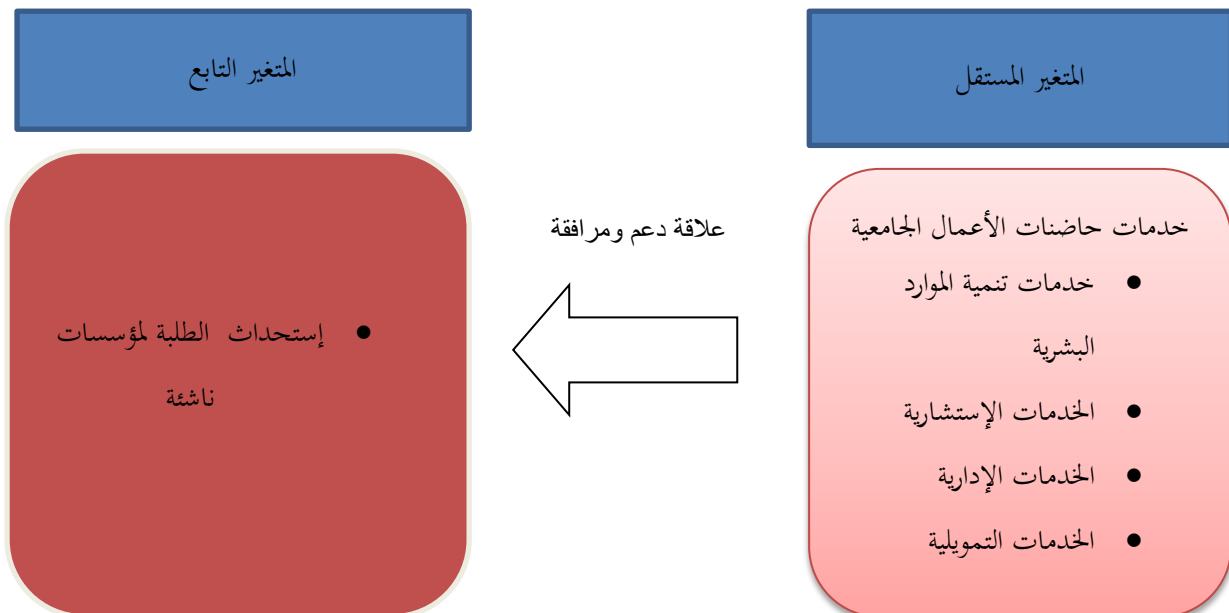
المتغير المستقل

المتغير التابع

خدمات حاضنات الأعمال الجامعية

- خدمات تنمية الموارد البشرية
- الخدمات الإستشارية
- الخدمات الإدارية
- الخدمات التمويلية

علاقة دعم ومرافقة

- إستحداث الطلبة لمؤسسات ناشئة